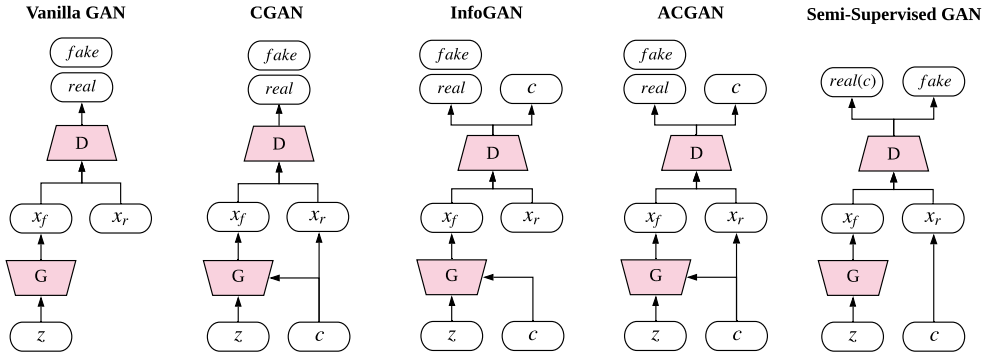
Vanilla GAN

$fake$
$real$
D
$x_f$
$x_r$
G
$z$

CGAN

$fake$
$real$
D
$x_f$
$x_r$
G
$z$
$c$

InfoGAN

$fake$
$real$
$c$
D
$x_f$
$x_r$
G
$z$
$c$

ACGAN

$fake$
$real$
$c$
D
$x_f$
$x_r$
G
$z$
$c$

Semi-Supervised GAN

$real(c)$
$fake$
D
$x_f$
$x_r$
G
$z$
$c$